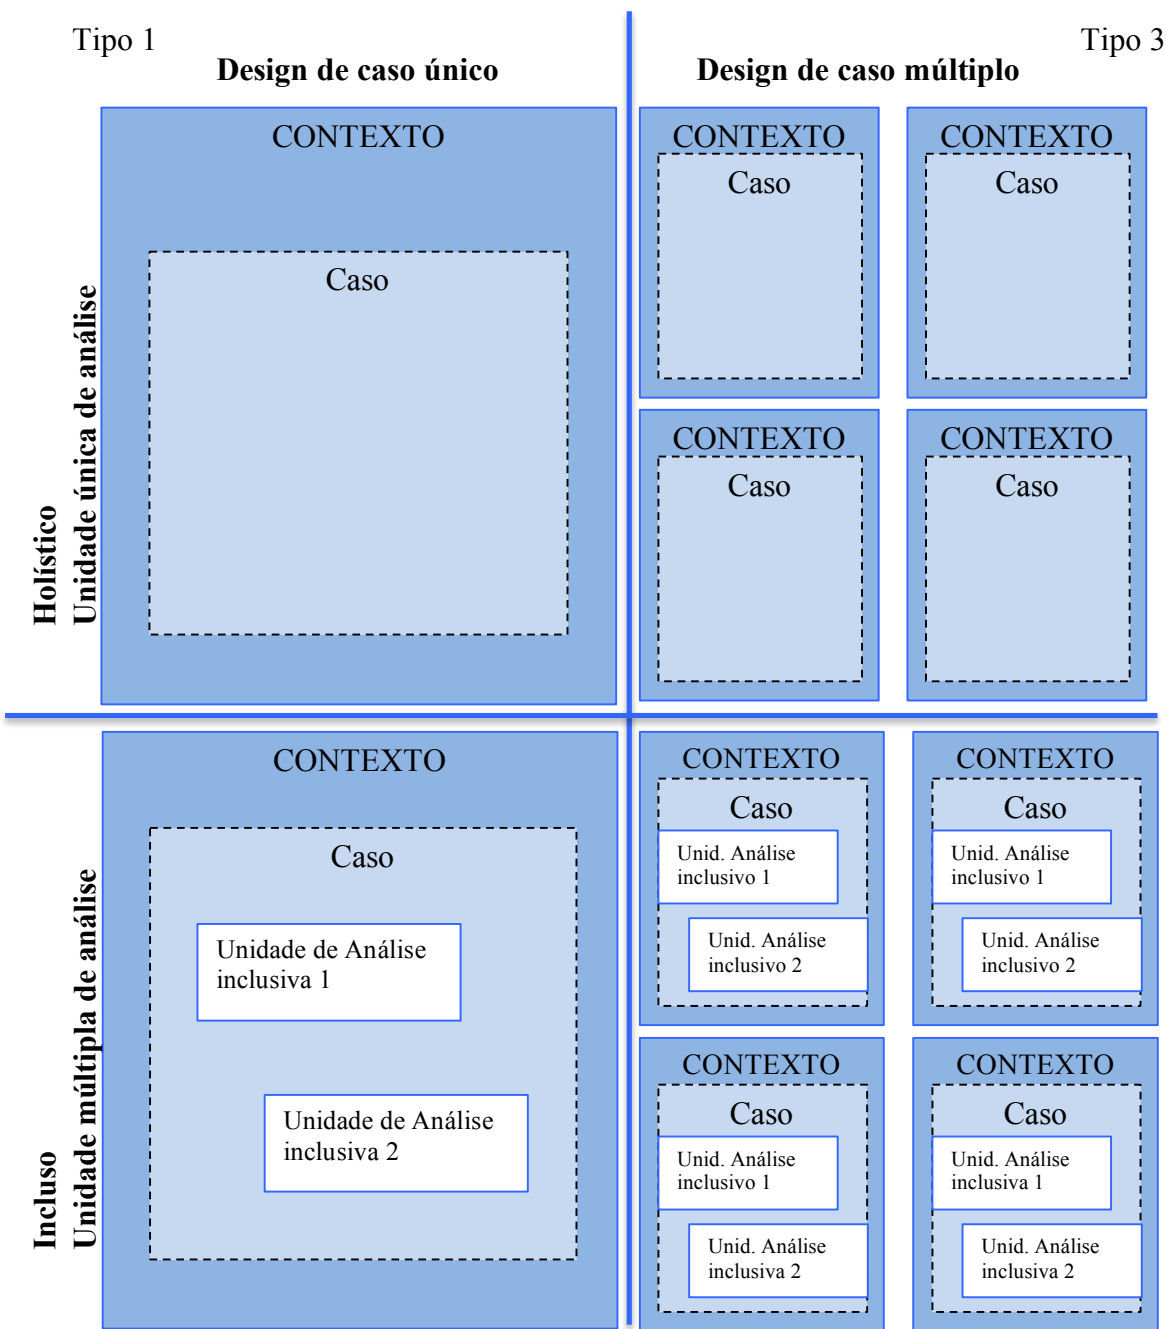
Tipo 1

Design de caso único

Design de caso múltiplo

Tipo 3

Holístico
Unidade única de análise

CONTEXTO

Caso

CONTEXTO

Caso

CONTEXTO

Caso

CONTEXTO

Caso

CONTEXTO

Caso

Incluso
Unidade múltipla de análise

CONTEXTO

Caso

Unidade de Análise inclusiva 1

Unidade de Análise inclusiva 2

CONTEXTO

Caso

Unid. Análise inclusivo 1

Unid. Análise inclusivo 2

CONTEXTO

Caso

Unid. Análise inclusivo 1

Unid. Análise inclusivo 2

CONTEXTO

Caso

Unid. Análise inclusivo 1

Unid. Análise inclusiva 2

CONTEXTO

Caso

Unid. Análise inclusiva 1

Unid. Análise inclusiva 2